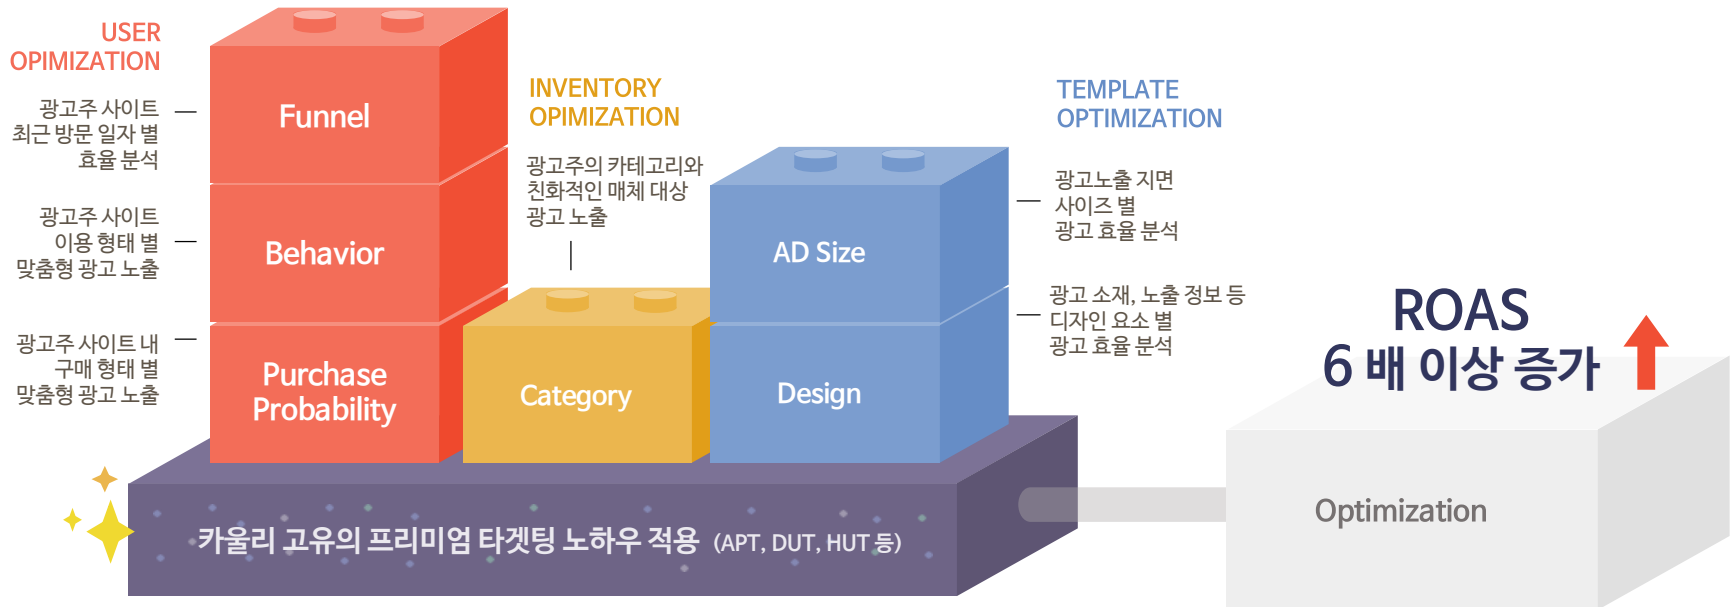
USER
OPIMIZATION

광고주 사이트
최근 방문 일자 별
효율 분석

광고주 사이트
이용 형태 별
맞춤형 광고 노출

광고주 사이트 내
구매 형태 별
맞춤형 광고 노출

Funnel

Behavior

Purchase
Probability

INVENTORY
OPIMIZATION

광고주의 카테고리와
친화적인 매체 대상
광고 노출

Category

TEMPLATE
OPTIMIZATION

AD Size

Design

광고노출 지면
사이즈 별
광고 효율 분석

광고 소재, 노출 정보 등
디자인 요소 별
광고 효율 분석

ROAS
6 배 이상 증가

Optimization

카울리 고유의 프리미엄 타겟팅 노하우 적용 (APT, DUT, HUT 등)